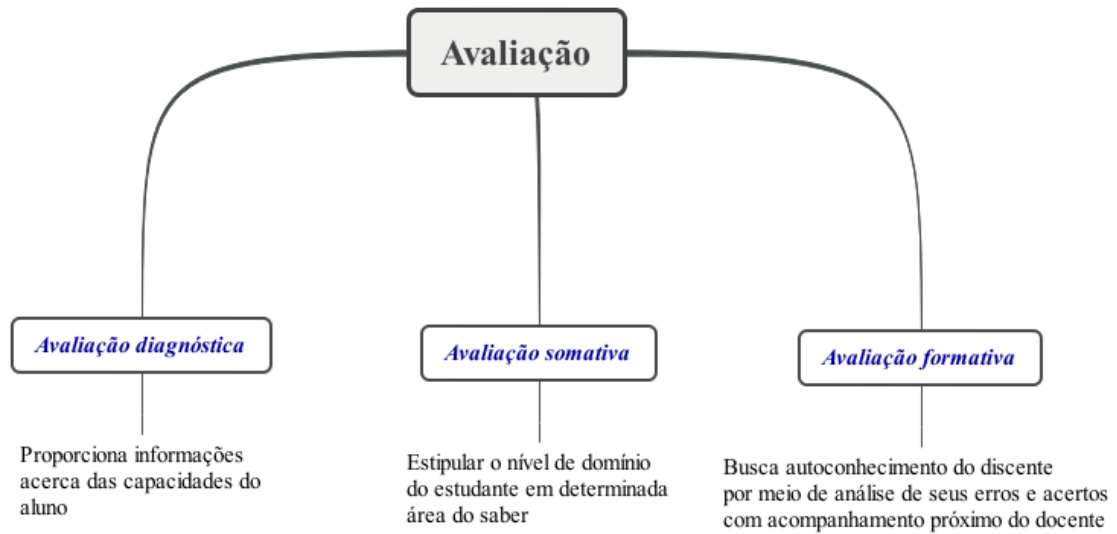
Avaliação

Avaliação diagnóstica

Proporciona informações acerca das capacidades do aluno

Avaliação somativa

Estipular o nível de domínio do estudante em determinada área do saber

Avaliação formativa

Busca autoconhecimento do discente por meio de análise de seus erros e acertos com acompanhamento próximo do docente